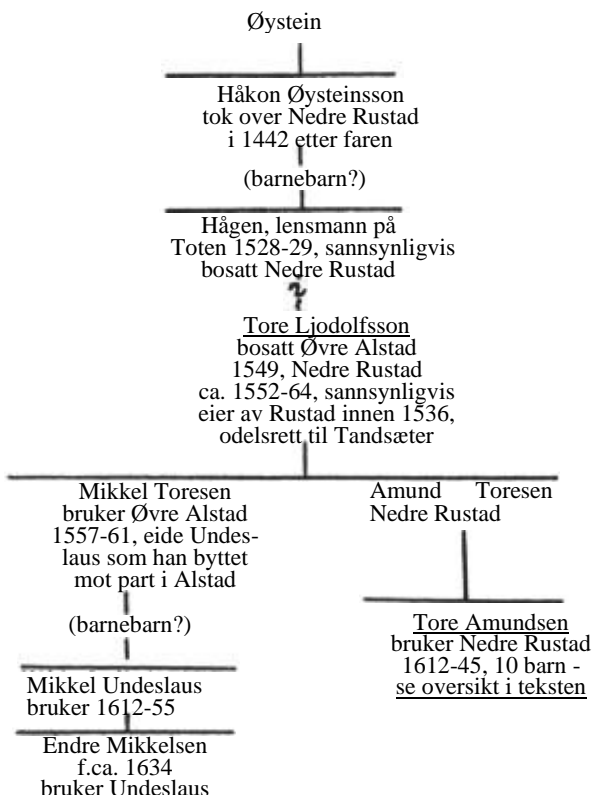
Øystein

Håkon Øysteinsson tok over Nedre Rustad i 1442 etter faren

(barnebarn?)

Hågen, lensmann på Toten 1528-29, sannsynligvis bosatt Nedre Rustad

?

Tore Ljodolfsson bosatt Øvre Alstad 1549, Nedre Rustad ca. 1552-64, sannsynligvis eier av Rustad innen 1536, odelsrett til Tandsæter

Mikkel Toresen bruker Øvre Alstad 1557-61, eide Undeslaus som han byttet mot part i Alstad

(barnebarn?)

Mikkel Undeslaus bruker 1612-55

Endre Mikkelsen f.ca. 1634 bruker Undeslaus

Amund Toresen Nedre Rustad

Tore Amundsen bruker Nedre Rustad 1612-45, 10 barn - se oversikt i teksten